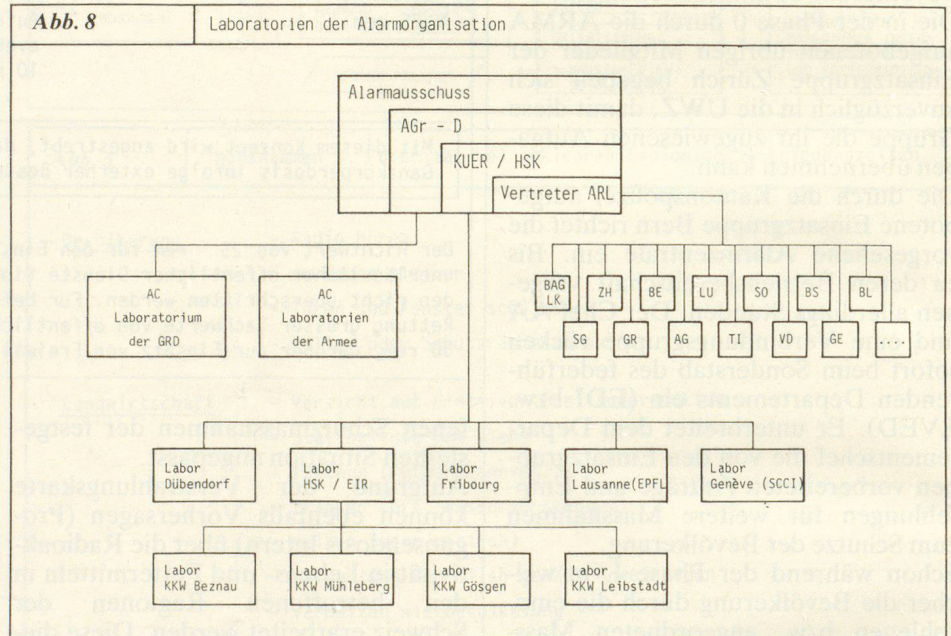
Abb. 8

Laboratorien der Alarmorganisation

Alarmausschuss

AGr - D

KUER / HSK

Vertreter ARL

BAG LK

ZH

BE

LU

SO

BS

BL

SG

GR

AG

TI

VD

GE

.....

AC Laboratorium der GRD

AC Laboratorien der Armee

Labor Dübendorf

Labor HSK / EIR

Labor Fribourg

Labor Lausanne(EPFL

Labor Genève (SCCI)

Labor KKW Beznau

Labor KKW Mühleberg

Labor KKW Gösgen

Labor KKW Leibstadt